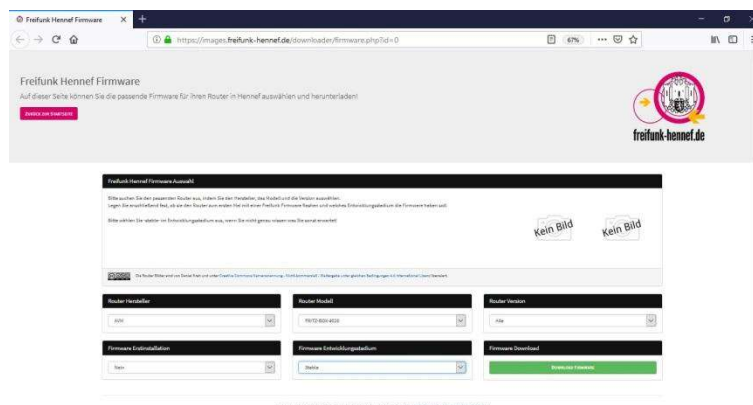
Freifunk Hennef Firmware

https://images.freifunk-hennef.de/downloader/firmware.php?id=0

67%

Freifunk Hennef Firmware

Auf dieser Seite können Sie die passende Firmware für Ihren Router in Hennef auswählen und herunterladen!

Zurück zur Startseite

freifunk-hennef.de

Freifunk Hennef Firmware Auswahl

Bitte suchen Sie den passenden Router aus, indem Sie den Hersteller, das Modell und die Version auswählen. Legen Sie anschließend fest, ob sie den Router zum ersten Mal mit einer Freifunk Firmware flashen und welches Entwicklungsstadium die Firmware haben soll.

Bitte wählen Sie 'stable' im Entwicklungsstadium aus, wenn Sie nicht genau wissen was Sie sonst erwartet!

Kein Bild

Kein Bild

Die Router Bilder sind von Daniel Krah und unter Creative Commons Namensnennung - Nicht kommerziell - Weitergabe unter gleichen Bedingungen 4.0 International Lizenz lizenziert.

Router Hersteller

AVM

Router Modell

FRITZ!Box 4020

Router Version

Alle

Firmware Erstinstallation

Nein

Firmware Entwicklungsstadium

Stable

Firmware Download

Download Firmware

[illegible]